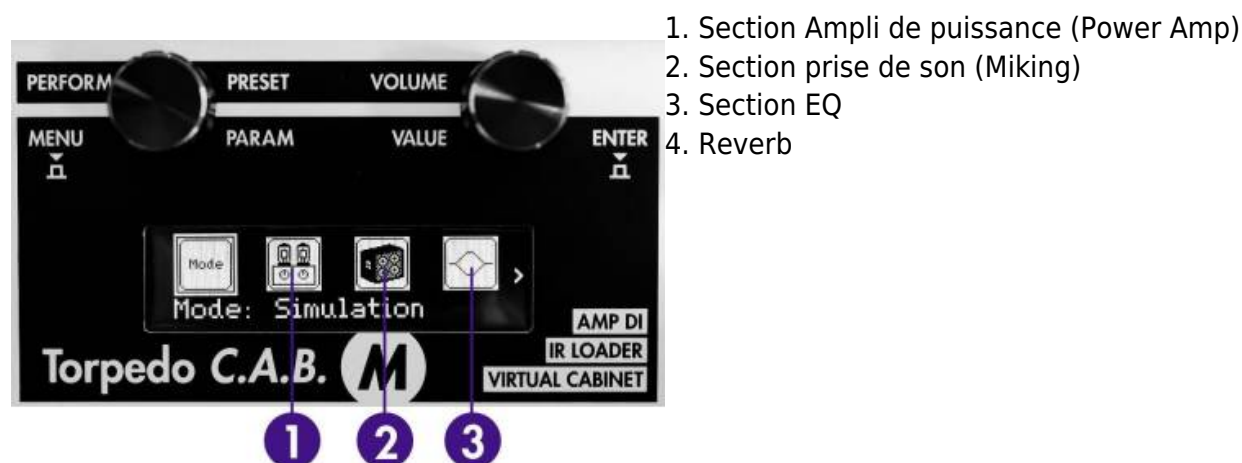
PERFORM
PRESET
VOLUME
MENU
PARAM
VALUE
ENTER

Mode

Mode: Simulation

AMP DI
IR LOADER
VIRTUAL CABINET

Torpedo C.A.B. M

1
2
3

1. Section Ampli de puissance (Power Amp)
2. Section prise de son (Miking)
3. Section EQ
4. Reverb